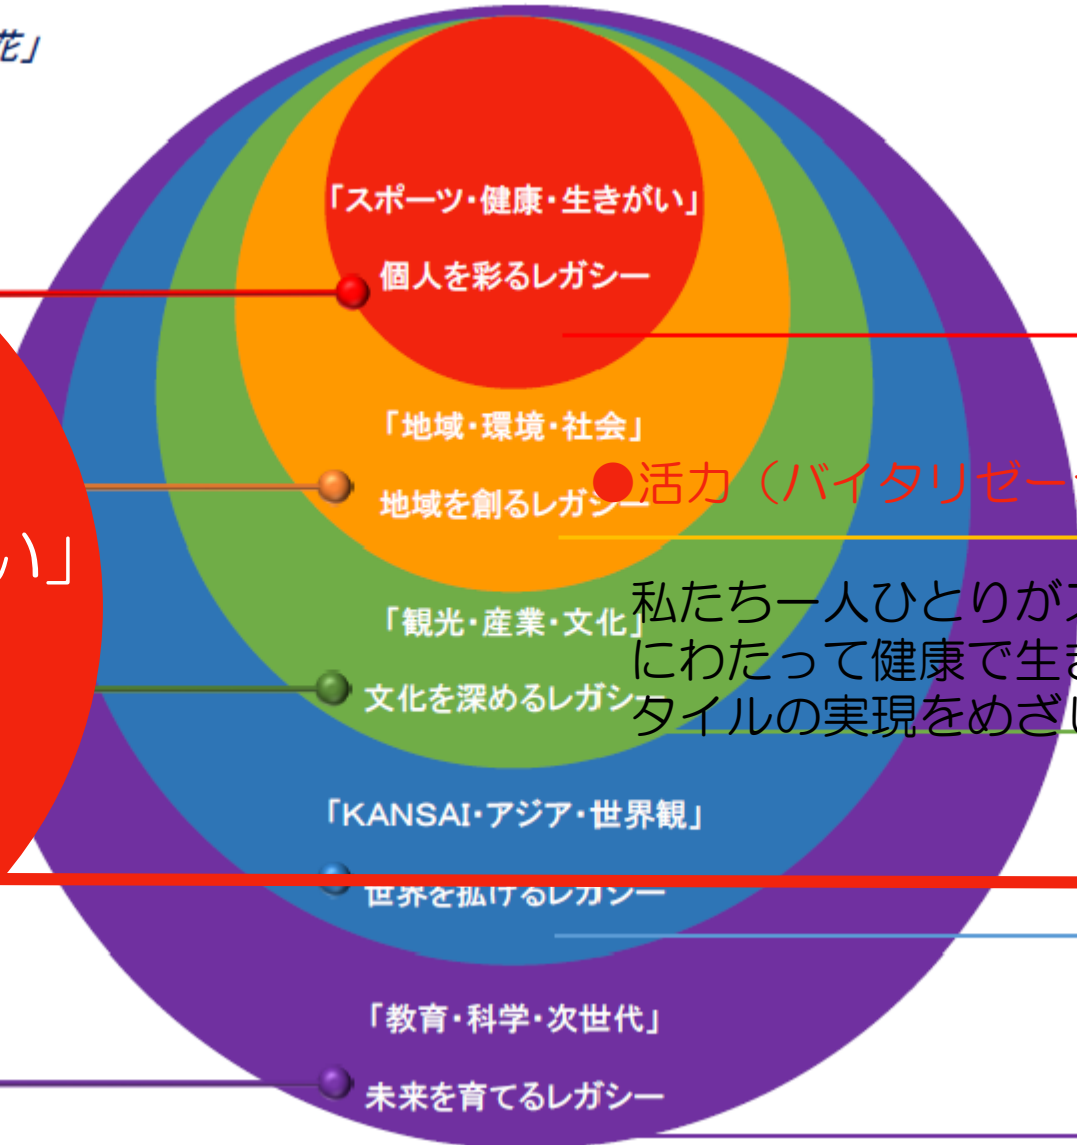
花」

「スポーツ・健康・生きがい」

個人を彩るレガシー

「地域・環境・社会」

地域を創るレガシー

●活力（バイタリゼー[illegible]

い」

私たち一人ひとりが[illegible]にわたって健康で生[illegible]タイルの実現をめざ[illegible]

「観光・産業・文化」

文化を深めるレガシー

「KANSAI・アジア・世界観」

世界を拡げるレガシー

「教育・科学・次世代」

未来を育てるレガシー